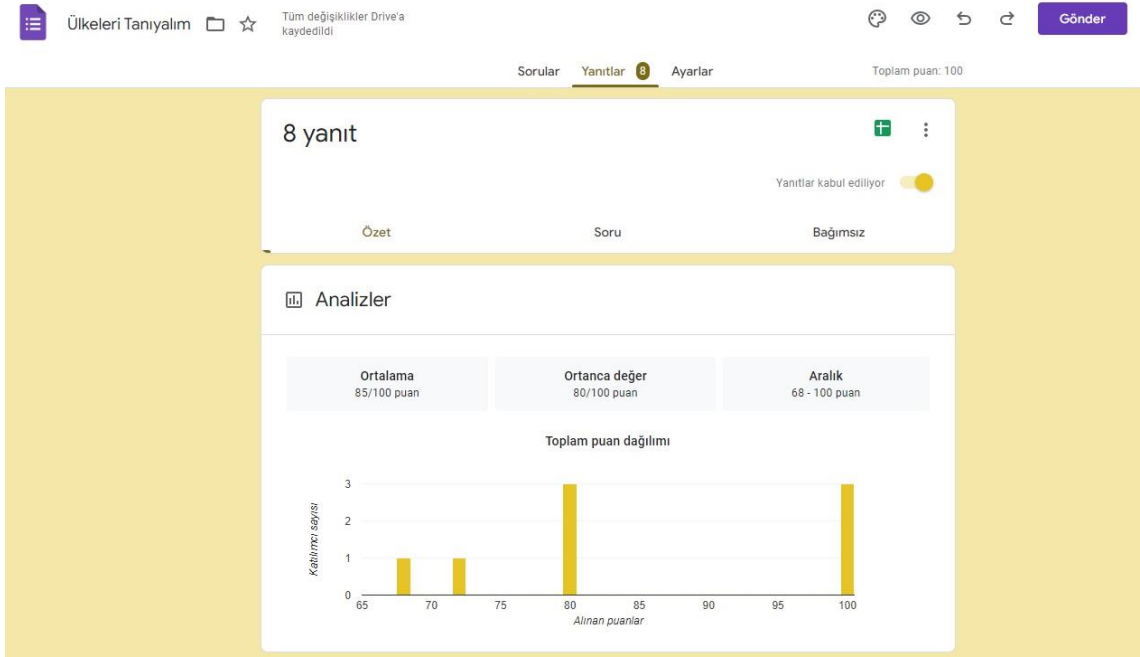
Ülkeleri Tanıyalım

Tüm değişiklikler Drive'a kaydedildi

Gönder

Sorular Yanıtlar 8 Ayarlar

Toplam puan: 100

8 yanıt

Yanıtlar kabul ediliyor

Özet Soru Bağımsız

Analizler

| Ortalama | Ortanca değer | Aralık |
|---|---|---|
| 85/100 puan | 80/100 puan | 68 - 100 puan |

Toplam puan dağılımı

Katılımcı sayısı

3
2
1
0

65 70 75 80 85 90 95 100

Alınan puanlar